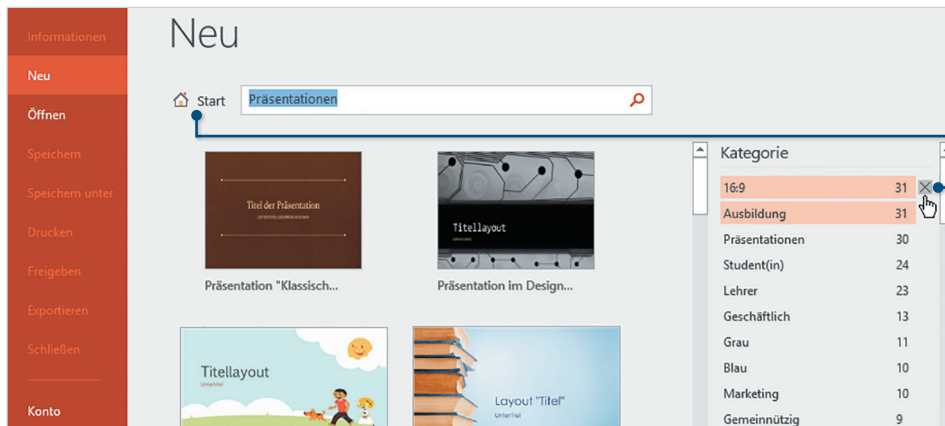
Informationen

Neu

Öffnen

Speichern

Speichern unter

Drucken

Freigeben

Exportieren

Schließen

Konto

Neu

Start

Präsentationen

Titel der Präsentation

Präsentation "Klassisch...

Titellayout

Präsentation im Design...

Titellayout

Layout "Titel"

Kategorie

| | |
|---|---|
| 16:9 | 31 |
| Ausbildung | 31 |
| Präsentationen | 30 |
| Student(in) | 24 |
| Lehrer | 23 |
| Geschäftlich | 13 |
| Grau | 11 |
| Blau | 10 |
| Marketing | 10 |
| Gemeinnützig | 9 |